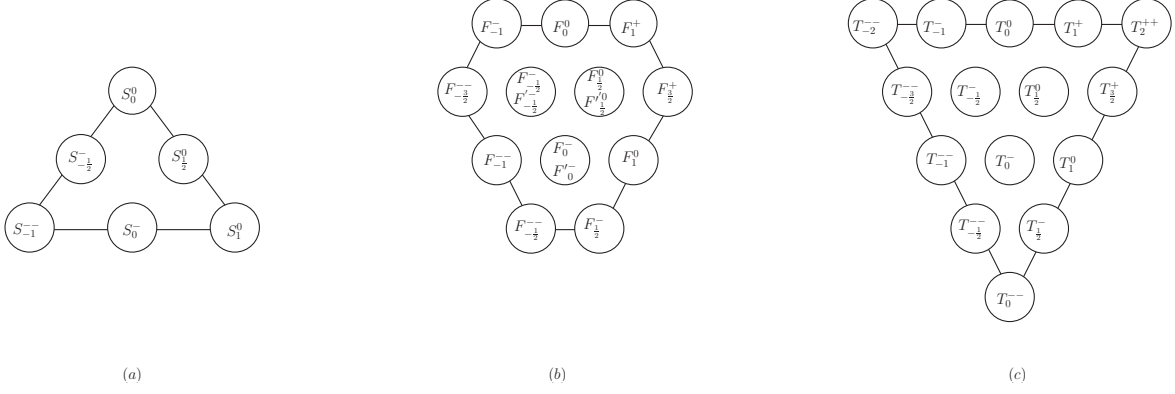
$S^0_0$

$S^-_{-\frac{1}{2}}$ $S^0_{\frac{1}{2}}$

$S^{--}_{-1}$ $S^-_0$ $S^0_1$

$(a)$

$F^-_{-1}$ $F^0_0$ $F^+_1$

$F^{--}_{-\frac{3}{2}}$ $F^-_{-\frac{1}{2}}$ $F'^-_{-\frac{1}{2}}$ $F^0_{\frac{1}{2}}$ $F'^0_{\frac{1}{2}}$ $F^+_{\frac{3}{2}}$

$F^{--}_{-1}$ $F^-_0$ $F'^-_0$ $F^0_1$

$F^{--}_{-\frac{1}{2}}$ $F^-_{\frac{1}{2}}$

$(b)$

$T^{--}_{-2}$ $T^-_{-1}$ $T^0_0$ $T^+_1$ $T^{++}_2$

$T^{--}_{-\frac{3}{2}}$ $T^-_{-\frac{1}{2}}$ $T^0_{\frac{1}{2}}$ $T^+_{\frac{3}{2}}$

$T^{--}_{-1}$ $T^-_0$ $T^0_1$

$T^{--}_{-\frac{1}{2}}$ $T^-_{\frac{1}{2}}$

$T^{--}_0$

$(c)$